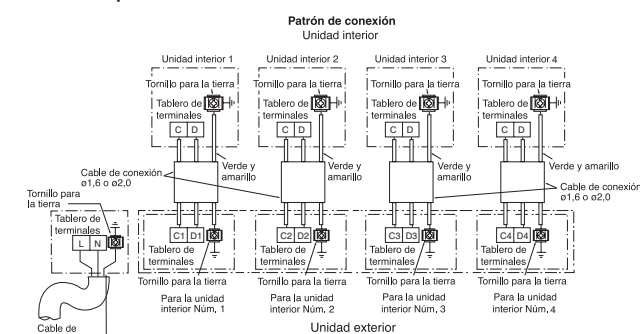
Patrón de conexión
Unidad interior

Unidad interior 1
Tornillo para la tierra
Tablero de terminales
C D
Verde y amarillo

Unidad interior 2
Tornillo para la tierra
Tablero de terminales
C D
Verde y amarillo

Unidad interior 3
Tornillo para la tierra
Tablero de terminales
C D
Verde y amarillo

Unidad interior 4
Tornillo para la tierra
Tablero de terminales
C D
Verde y amarillo

Cable de conexión ø1,6 o ø2,0
Cable de conexión ø1,6 o ø2,0

Tornillo para la tierra
Tablero de terminales
L N

C1 D1
Tablero de terminales
Tornillo para la tierra
Para la unidad interior Núm. 1

C2 D2
Tablero de terminales
Tornillo para la tierra
Para la unidad interior Núm. 2

C3 D3
Tablero de terminales
Tornillo para la tierra
Para la unidad interior Núm. 3

C4 D4
Tablero de terminales
Tornillo para la tierra
Para la unidad interior Núm. 4

Cable de
Unidad exterior